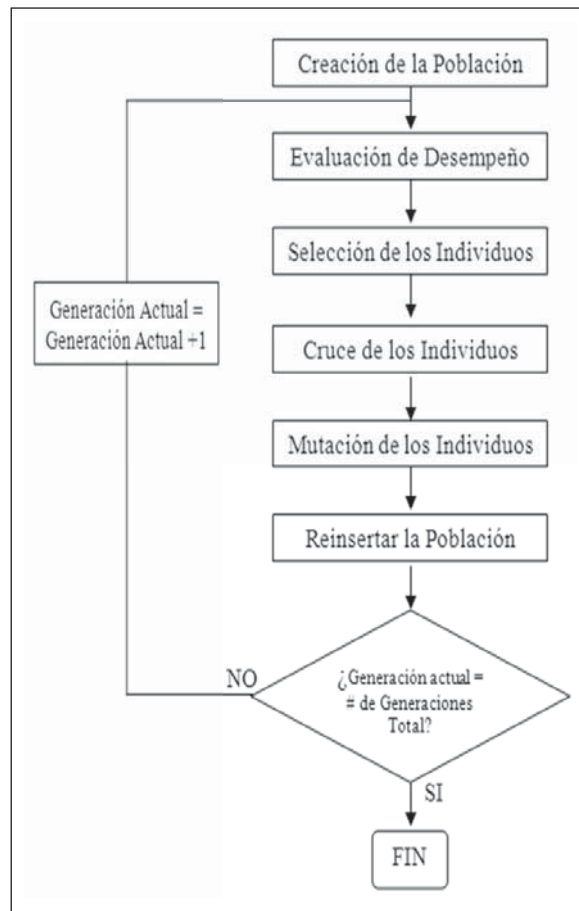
Creación de la Población

Evaluación de Desempeño

Selección de los Individuos

Generación Actual = Generación Actual +1

Cruce de los Individuos

Mutación de los Individuos

Reinsertar la Población

NO

¿Generación actual = # de Generaciones Total?

SI

FIN